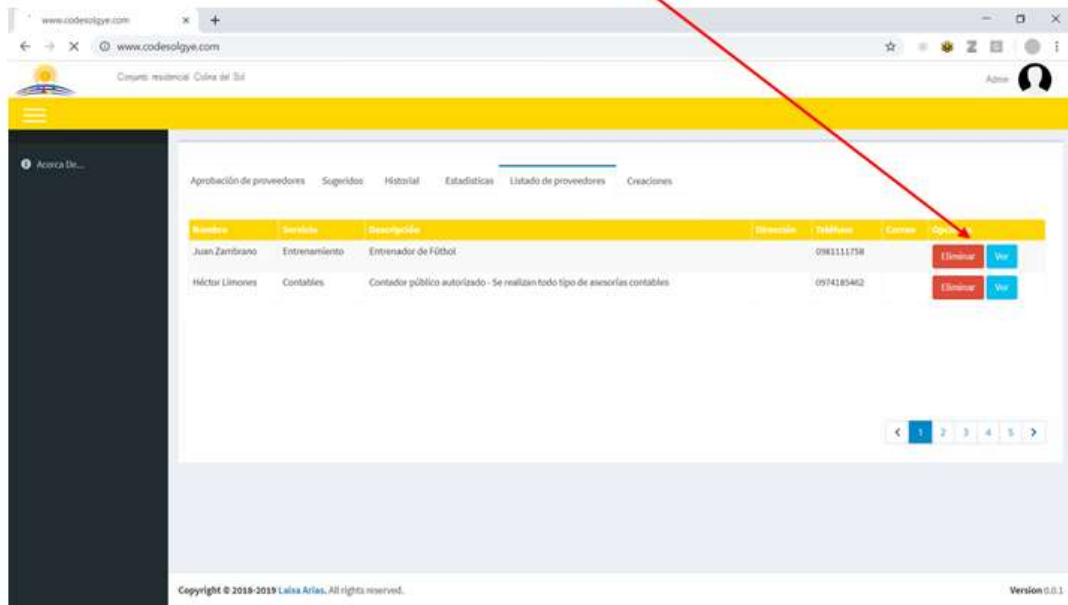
www.codesolgye.com × +

www.codesolgye.com

Conjunto residencial Colina del Sol

Admin

Acerca De...

Aprobación de proveedores Sugeridos Historial Estadísticas Listado de proveedores Creaciones

| Nombre | Servicio | Descripción | Dirección | Teléfono | Correo | Opciones |
|---|---|---|---|---|---|---|
| Juan Zambrano | Entrenamiento | Entrenador de Fútbol | | 0981111758 | | Eliminar Ver |
| Héctor Limones | Contables | Contador público autorizado - Se realizan todo tipo de asesorías contables | | 0974185462 | | Eliminar Ver |

‹ 1 2 3 4 5 ›

Copyright © 2018-2019 Laisa Arias. All rights reserved.

Version 0.0.1